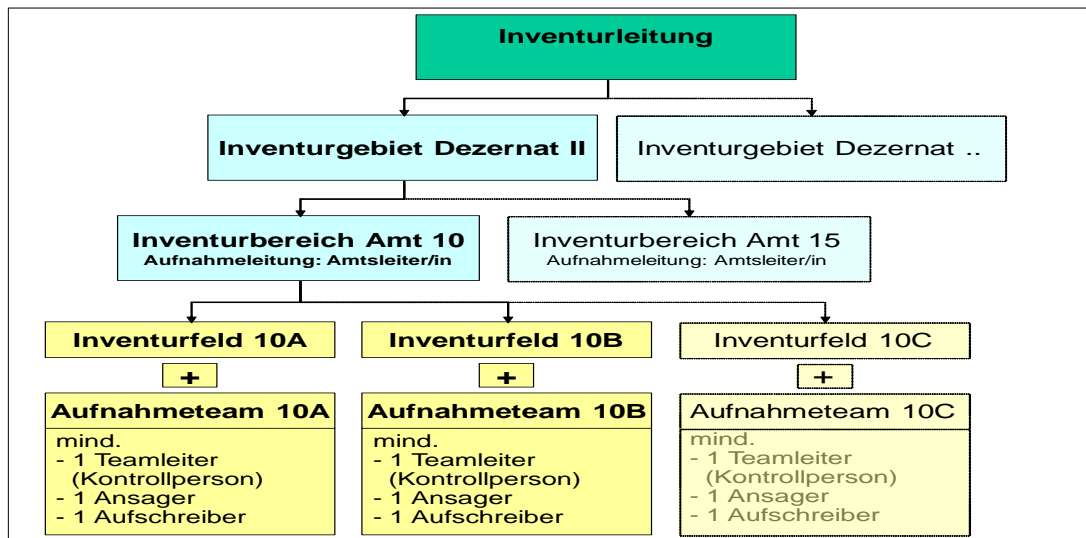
Inventurleitung

Inventurgebiet Dezernat II

Inventurgebiet Dezernat ..

Inventurbereich Amt 10
Aufnahmeleitung: Amtsleiter/in

Inventurbereich Amt 15
Aufnahmeleitung: Amtsleiter/in

Inventurfeld 10A

+

Aufnahmeteam 10A
mind.
- 1 Teamleiter (Kontrollperson)
- 1 Ansager
- 1 Aufschreiber

Inventurfeld 10B

+

Aufnahmeteam 10B
mind.
- 1 Teamleiter (Kontrollperson)
- 1 Ansager
- 1 Aufschreiber

Inventurfeld 10C

+

Aufnahmeteam 10C
mind.
- 1 Teamleiter (Kontrollperson)
- 1 Ansager
- 1 Aufschreiber